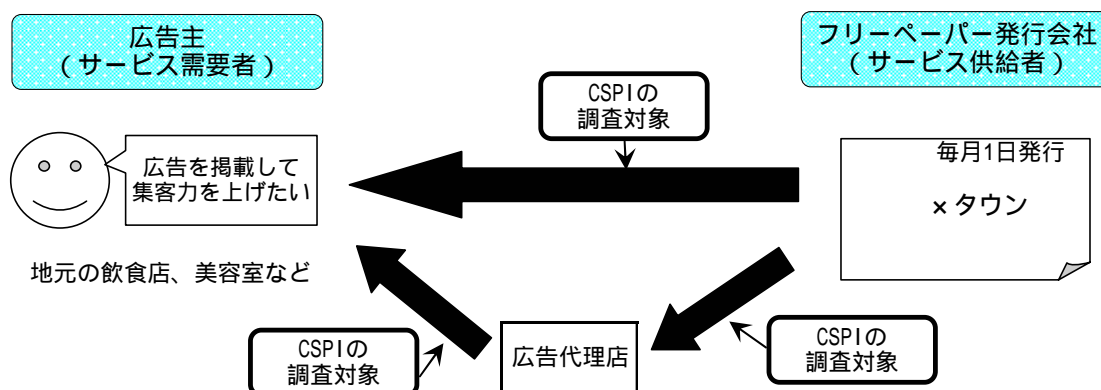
広告主
（サービス需要者）

フリーペーパー発行会社
（サービス供給者）

CSPIの
調査対象

広告を掲載して
集客力を上げたい

毎月1日発行

×タウン

地元の飲食店、美容室など

広告代理店

CSPIの
調査対象

CSPIの
調査対象